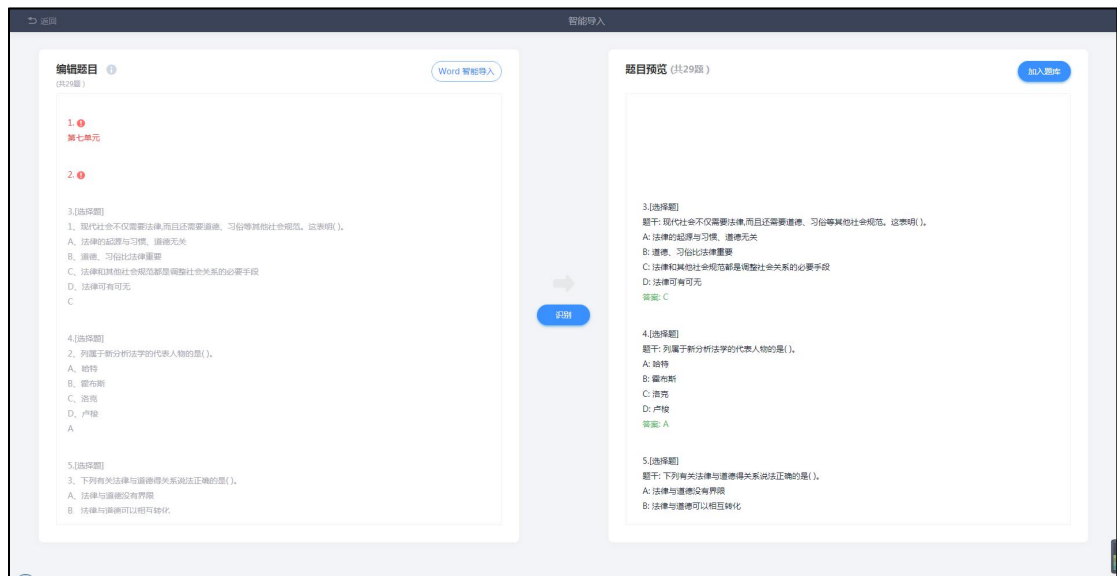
返回

智能导入

编辑题目
(共29题)

Word 智能导入

1.
第七单元

2.

3.[选择题]
1、现代社会不仅需要法律,而且还需要道德、习俗等其他社会规范。这表明( )。
A、法律的起源与习惯、道德无关
B、道德、习俗比法律重要
C、法律和其他社会规范都是调整社会关系的必要手段
D、法律可有可无
C

4.[选择题]
2、列属于新分析法学的代表人物的是( )。
A、哈特
B、霍布斯
C、洛克
D、卢梭
A

5.[选择题]
3、下列有关法律与道德得关系说法正确的是( )。
A、法律与道德没有界限
B、法律与道德可以相互转化

识别

题目预览 (共29题)

加入题库

3.[选择题]
题干: 现代社会不仅需要法律,而且还需要道德、习俗等其他社会规范。这表明( )。
A: 法律的起源与习惯、道德无关
B: 道德、习俗比法律重要
C: 法律和其他社会规范都是调整社会关系的必要手段
D: 法律可有可无
答案: C

4.[选择题]
题干: 列属于新分析法学的代表人物的是( )。
A: 哈特
B: 霍布斯
C: 洛克
D: 卢梭
答案: A

5.[选择题]
题干: 下列有关法律与道德得关系说法正确的是( )。
A: 法律与道德没有界限
B: 法律与道德可以相互转化